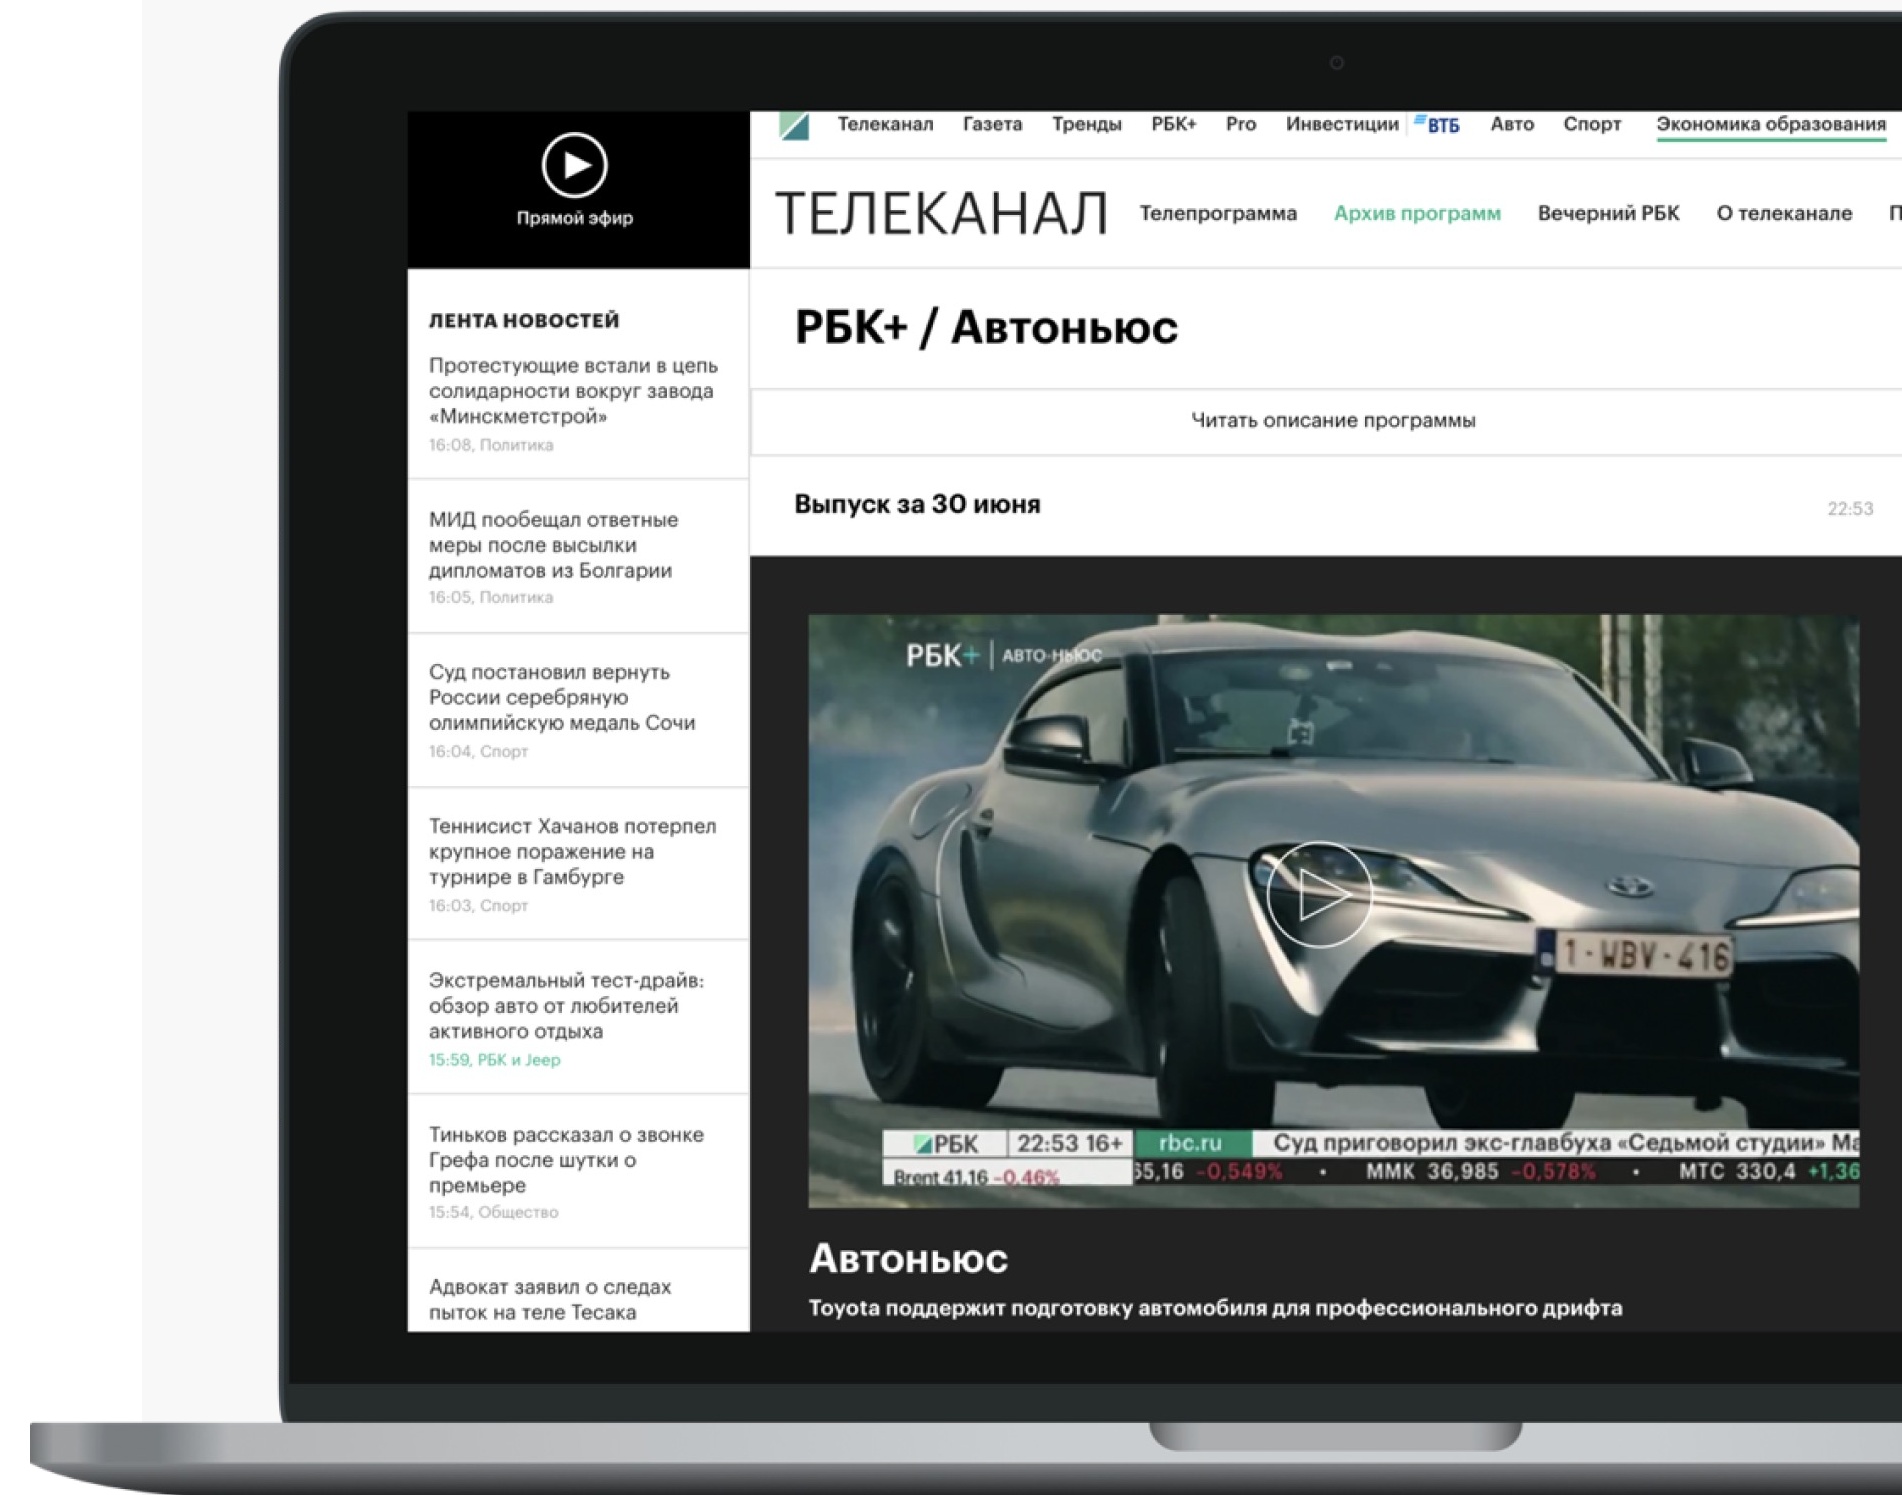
Прямой эфир

ЛЕНТА НОВОСТЕЙ

Протестующие встали в цепь солидарности вокруг завода «Минскметстрой»
16:08, Политика

МИД пообещал ответные меры после высылки дипломатов из Болгарии
16:05, Политика

Суд постановил вернуть России серебряную олимпийскую медаль Сочи
16:04, Спорт

Теннисист Хачанов потерпел крупное поражение на турнире в Гамбурге
16:03, Спорт

Экстремальный тест-драйв: обзор авто от любителей активного отдыха
15:59, РБК и Jeep

Тиньков рассказал о звонке Грефа после шутки о премьере
15:54, Общество

Адвокат заявил о следах пыток на теле Тесака

Телеканал Газета Тренды РБК+ Pro Инвестиции ВТБ Авто Спорт Экономика образования

ТЕЛЕКАНАЛ Телепрограмма Архив программ Вечерний РБК О телеканале П

РБК+ / Автоньюс

Читать описание программы

Выпуск за 30 июня 22:53

РБК+ | АВТО-НЬЮС

1-WBV-416

РБК 22:53 16+ rbc.ru Суд приговорил экс-главбуха «Седьмой студии» Ма
Brent 41,16 -0,46% 55,16 -0,549% • ММК 36,985 -0,578% • МТС 330,4 +1,36

Автоньюс

Toyota поддержит подготовку автомобиля для профессионального дрифта